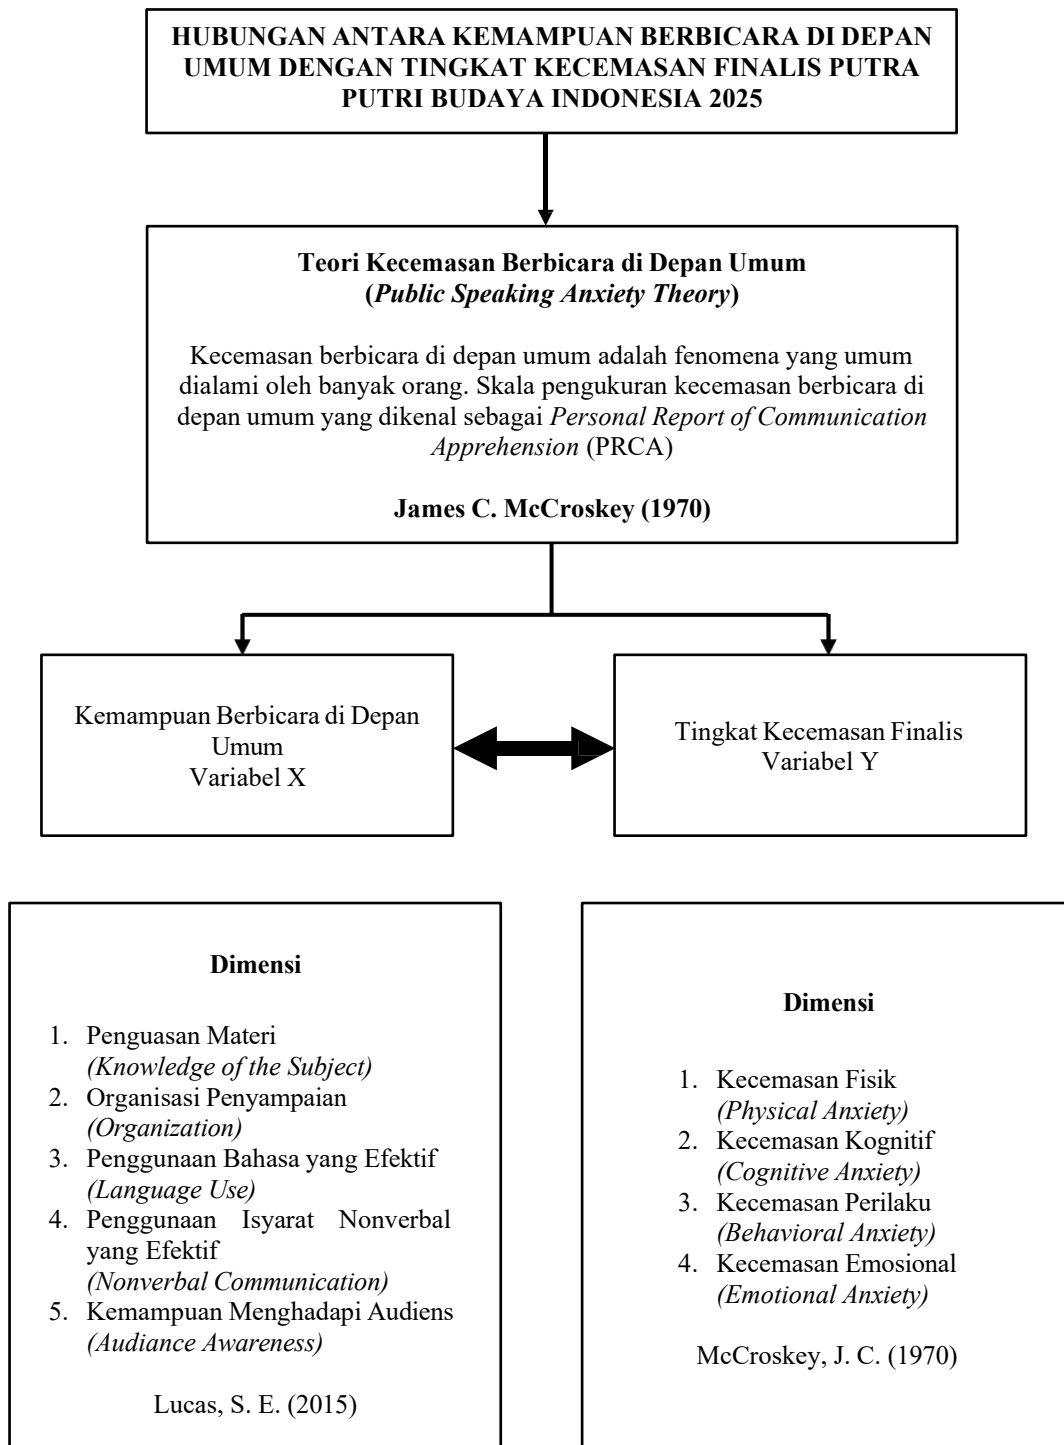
**HUBUNGAN ANTARA KEMAMPUAN BERBICARA DI DEPAN UMUM DENGAN TINGKAT KECEMASAN FINALIS PUTRA PUTRI BUDAYA INDONESIA 2025**

**Teori Kecemasan Berbicara di Depan Umum (*Public Speaking Anxiety Theory*)**

Kecemasan berbicara di depan umum adalah fenomena yang umum dialami oleh banyak orang. Skala pengukuran kecemasan berbicara di depan umum yang dikenal sebagai *Personal Report of Communication Apprehension* (PRCA)

**James C. McCroskey (1970)**

Kemampuan Berbicara di Depan Umum
Variabel X

Tingkat Kecemasan Finalis
Variabel Y

**Dimensi**

1. Penguasan Materi *(Knowledge of the Subject)*
2. Organisasi Penyampaian *(Organization)*
3. Penggunaan Bahasa yang Efektif *(Language Use)*
4. Penggunaan Isyarat Nonverbal yang Efektif *(Nonverbal Communication)*
5. Kemampuan Menghadapi Audiens *(Audiance Awareness)*

Lucas, S. E. (2015)

**Dimensi**

1. Kecemasan Fisik *(Physical Anxiety)*
2. Kecemasan Kognitif *(Cognitive Anxiety)*
3. Kecemasan Perilaku *(Behavioral Anxiety)*
4. Kecemasan Emosional *(Emotional Anxiety)*

McCroskey, J. C. (1970)